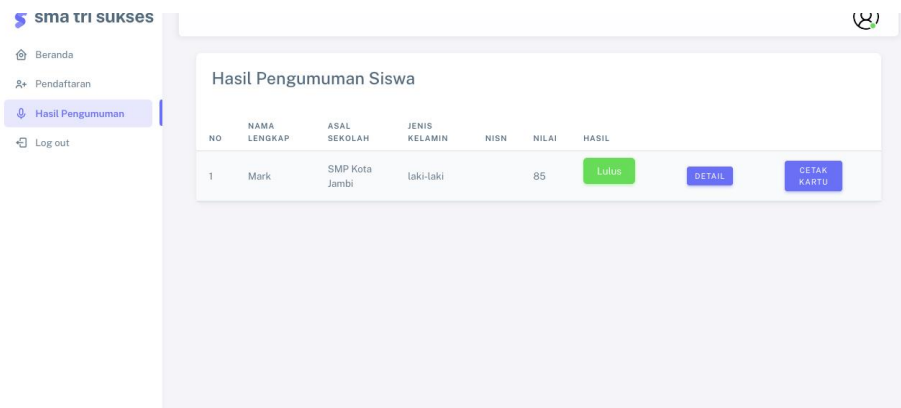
sma tri sukses

Beranda
Pendaftaran
Hasil Pengumuman
Log out

Hasil Pengumuman Siswa

| NO | NAMA LENGKAP | ASAL SEKOLAH | JENIS KELAMIN | NISN | NILAI | HASIL | | |
|---|---|---|---|---|---|---|---|---|
| 1 | Mark | SMP Kota Jambi | laki-laki | | 85 | Lulus | DETAIL | CETAK KARTU |